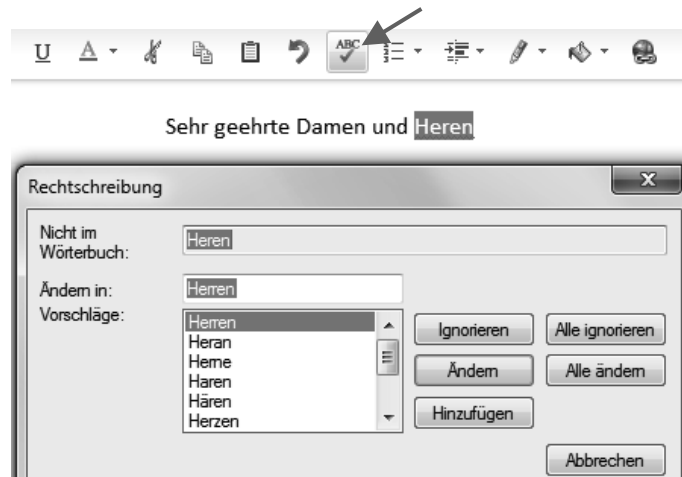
U A ABC

Sehr geehrte Damen und Heren

Rechtschreibung

Nicht im Wörterbuch: Heren

Ändern in: Herren

Vorschläge:
Herren
Heran
Herne
Haren
Hären
Herzen

Ignorieren
Alle ignorieren
Ändern
Alle ändern
Hinzufügen
Abbrechen